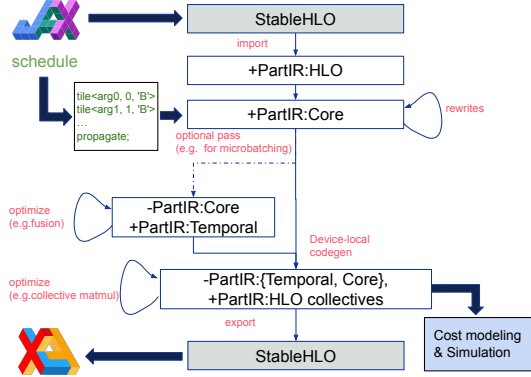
StableHLO

import

schedule

+PartIR:HLO

tile<arg0, 0, 'B'>
tile<arg1, 1, 'B'>
...
propagate;

+PartIR:Core

rewrites

optional pass
(e.g. for microbatching)

optimize
(e.g.fusion)

-PartIR:Core
+PartIR:Temporal

Device-local
codegen

optimize
(e.g.collective matmul)

-PartIR:{Temporal, Core},
+PartIR:HLO collectives

export

Cost modeling
& Simulation

StableHLO